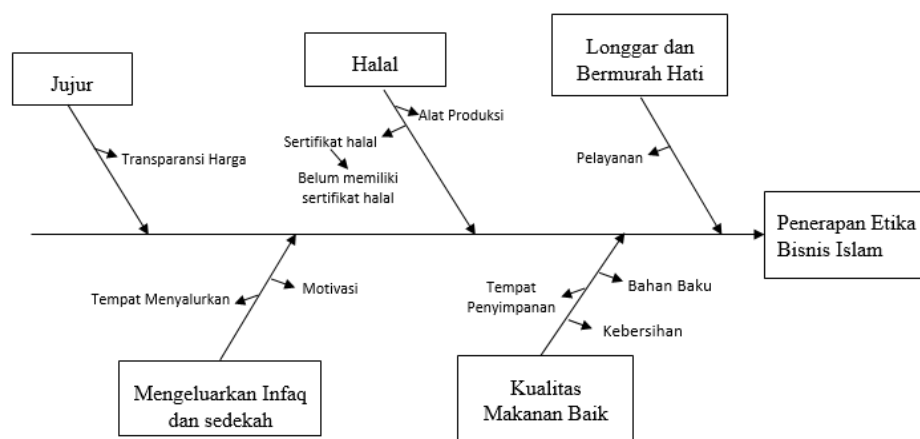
Jujur

Transparansi Harga

Halal

Alat Produksi

Sertifikat halal

Belum memiliki sertifikat halal

Longgar dan Bermurah Hati

Pelayanan

Penerapan Etika Bisnis Islam

Tempat Menyalurkan

Motivasi

Mengeluarkan Infaq dan sedekah

Tempat Penyimpanan

Bahan Baku

Kebersihan

Kualitas Makanan Baik